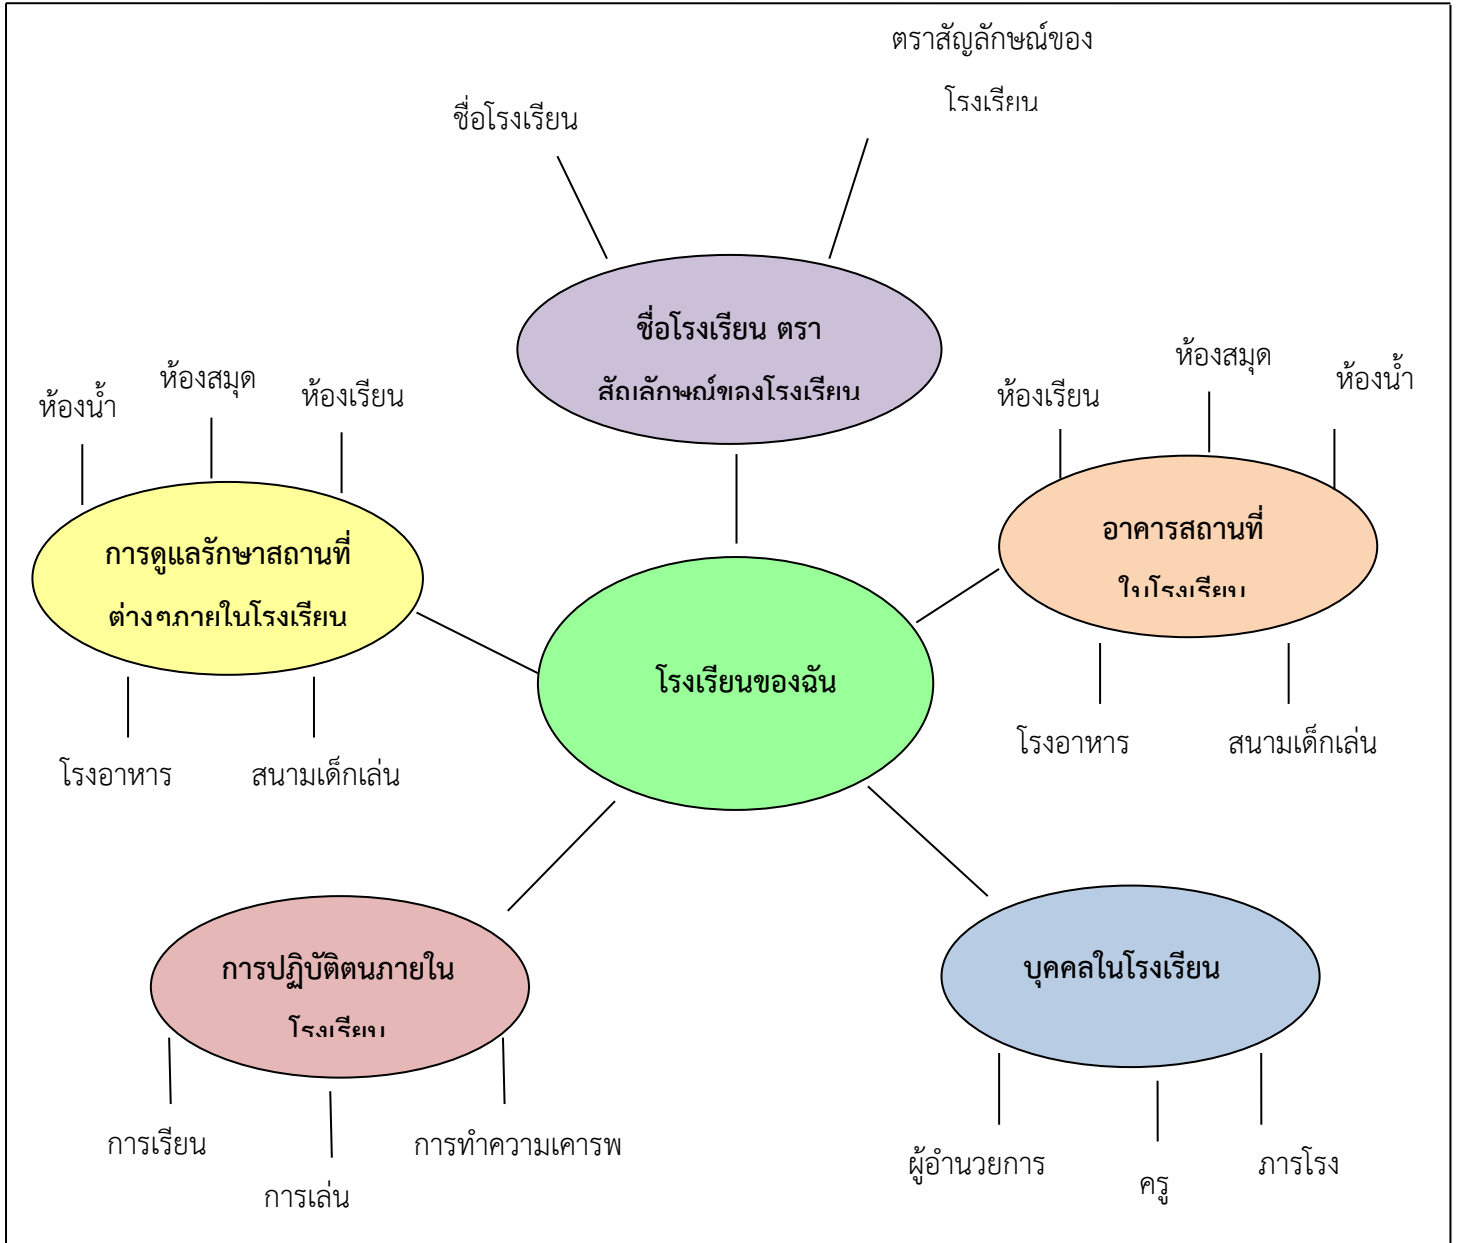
ตราสัญลักษณ์ของ
โรงเรียน

ชื่อโรงเรียน

ชื่อโรงเรียน ตรา
สัญลักษณ์ของโรงเรียน

ห้องน้ำ
ห้องสมุด
ห้องเรียน

การดูแลรักษาสถานที่
ต่างๆภายในโรงเรียน

โรงอาหาร
สนามเด็กเล่น

ห้องเรียน
ห้องสมุด
ห้องน้ำ

อาคารสถานที่
ในโรงเรียน

โรงอาหาร
สนามเด็กเล่น

โรงเรียนของฉัน

การปฏิบัติตนภายใน
โรงเรียน

การเรียน
การเล่น
การทำความเคารพ

บุคคลในโรงเรียน

ผู้อำนวยการ
ครู
ภารโรง